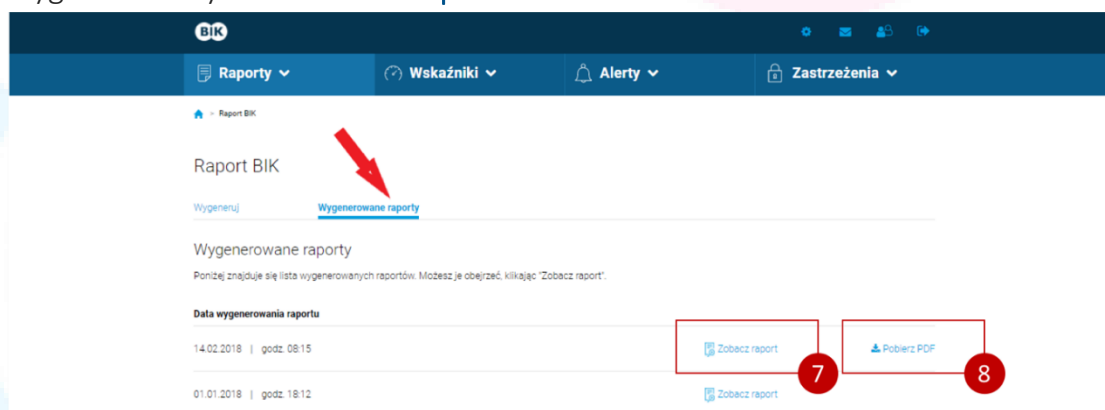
BIK

Raporty Wskaźniki Alerty Zastrzeżenia

> Raport BIK

Raport BIK

Wygeneruj Wygenerowane raporty

Wygenerowane raporty

Poniżej znajduje się lista wygenerowanych raportów. Możesz je obejrzeć, klikając "Zobacz raport".

Data wygenerowania raportu

14.02.2018 | godz. 08:15 Zobacz raport Pobierz PDF

7 8

01.01.2018 | godz. 18:12 Zobacz raport